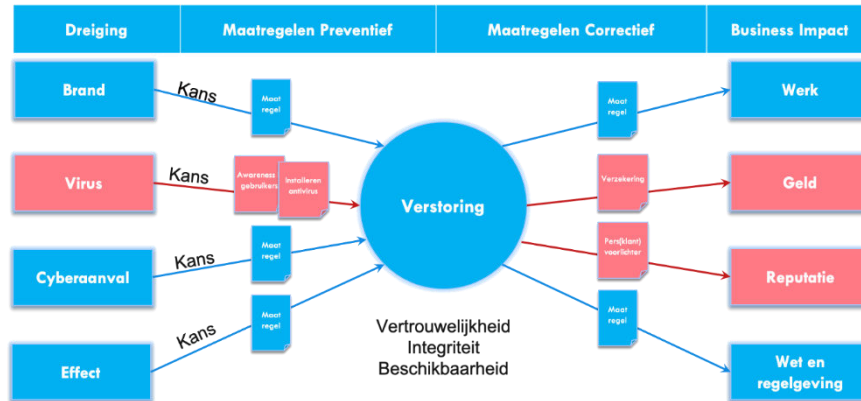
Dreiging | Maatregelen Preventief | Maatregelen Correctief | Business Impact

Brand

Kans

Maat regel

Virus

Kans

Awareness gebruikers

Installeren antivirus

Cyberaanval

Kans

Maat regel

Effect

Kans

Maat regel

Verstoring

Vertrouwelijkheid
Integriteit
Beschikbaarheid

Maat regel

Verzekering

Pers(klant) voorlichter

Maat regel

Werk

Geld

Reputatie

Wet en regelgeving